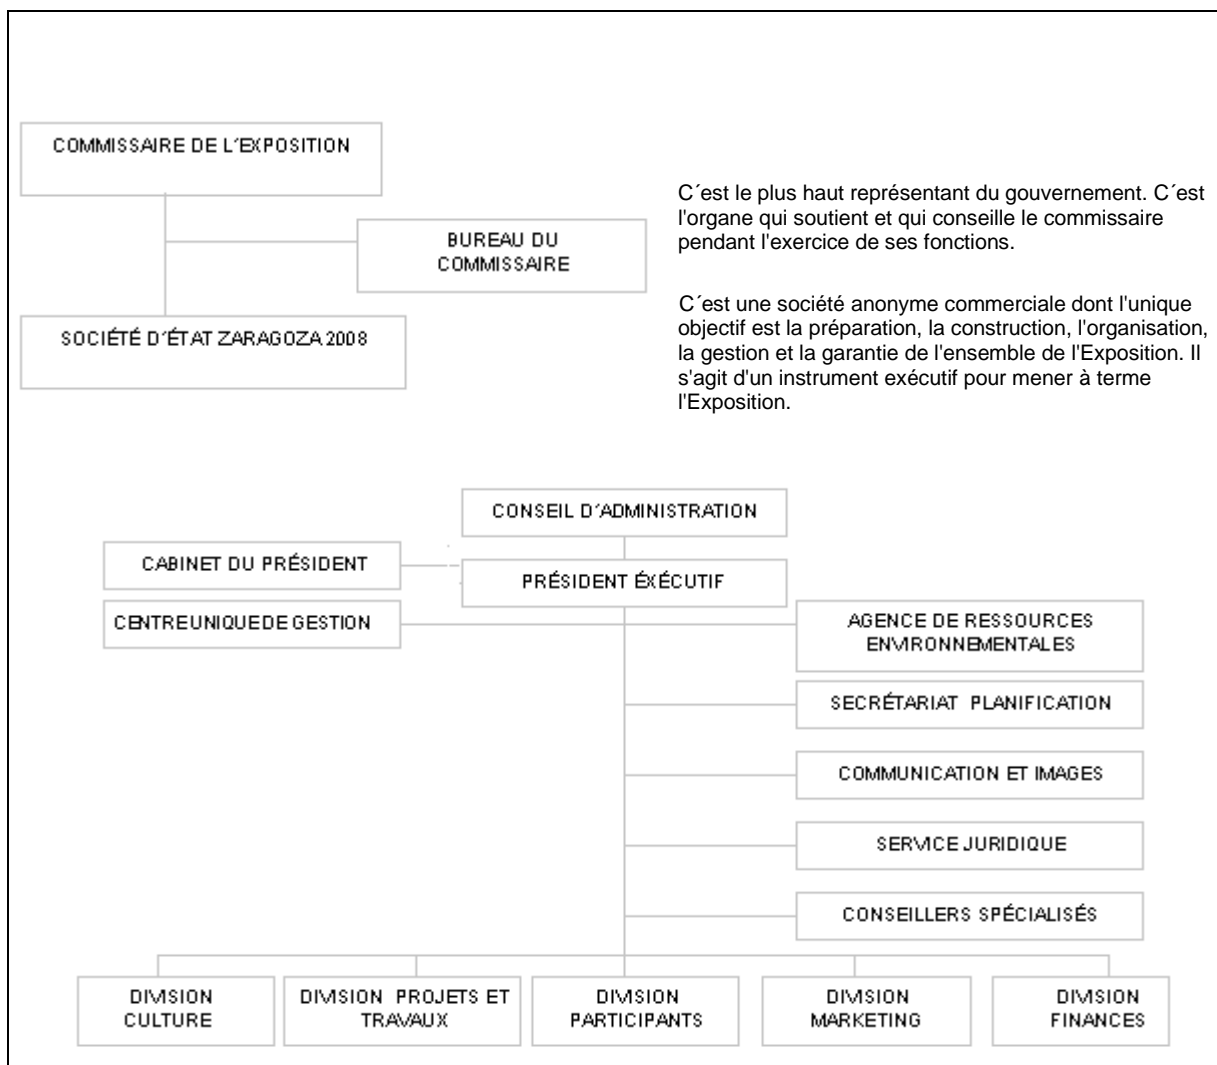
COMMISSAIRE DE L´EXPOSITION

BUREAU DU COMMISSAIRE

SOCIÉTÉ D´ÉTAT ZARAGOZA 2008

C´est le plus haut représentant du gouvernement. C´est l'organe qui soutient et qui conseille le commissaire pendant l'exercice de ses fonctions.

C´est une société anonyme commerciale dont l'unique objectif est la préparation, la construction, l'organisation, la gestion et la garantie de l'ensemble de l'Exposition. Il s'agit d'un instrument exécutif pour mener à terme l'Exposition.

CONSEIL D´ADMINISTRATION

CABINET DU PRÉSIDENT

PRÉSIDENT ÉXÉCUTIF

CENTREUNIQUEDE GESTION

AGENCE DE RESSOURCES ENVIRONNEMENTALES

SECRÉTARIAT PLANIFICATION

COMMUNICATION ET IMAGES

SERVICE JURIDIQUE

CONSEILLERS SPÉCIALISÉS

DIVISION CULTURE

DIVISION PROJETS ET TRAVAUX

DIVISION PARTICIPANTS

DIVISION MARKETING

DIVISION FINANCES